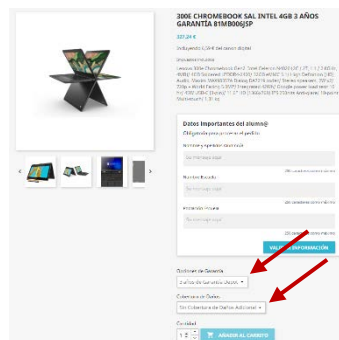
300E CHROMEBOOK 5AL INTEL 4GB 3 AÑOS GARANTÍA 81MB006JSP

337,24 €

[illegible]

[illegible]

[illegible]

Datos importantes del alumn@

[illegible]

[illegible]

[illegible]

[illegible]

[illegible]

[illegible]

VALIDAR INFORMACIÓN

Opciones de Garantía

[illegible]

Cobertura de Daños

Sin Cobertura de Daños Adicional

Cantidad

1

AÑADIR AL CARRITO